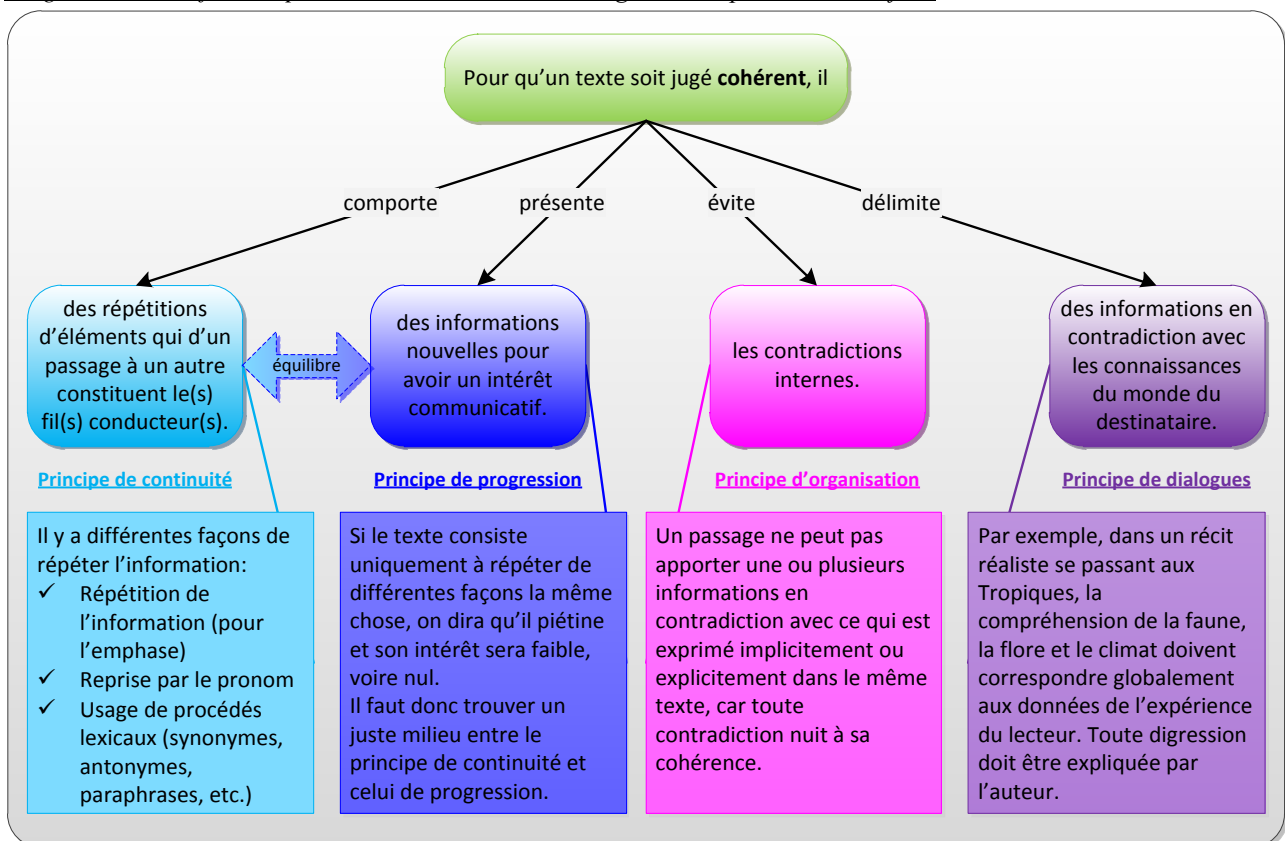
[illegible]

Pour qu'un texte soit jugé **cohérent**, il

comporte

présente

évite

délimite

des répétitions d'éléments qui d'un passage à un autre constituent le(s) fil(s) conducteur(s).

équilibre

des informations nouvelles pour avoir un intérêt communicatif.

les contradictions internes.

des informations en contradiction avec les connaissances du monde du destinataire.

Principe de continuité

Principe de progression

Principe d'organisation

Principe de dialogues

Il y a différentes façons de répéter l'information:
✓ Répétition de l'information (pour l'emphase)
✓ Reprise par le pronom
✓ Usage de procédés lexicaux (synonymes, antonymes, paraphrases, etc.)

Si le texte consiste uniquement à répéter de différentes façons la même chose, on dira qu'il piétine et son intérêt sera faible, voire nul.
Il faut donc trouver un juste milieu entre le principe de continuité et celui de progression.

Un passage ne peut pas apporter une ou plusieurs informations en contradiction avec ce qui est exprimé implicitement ou explicitement dans le même texte, car toute contradiction nuit à sa cohérence.

Par exemple, dans un récit réaliste se passant aux Tropiques, la compréhension de la faune, la flore et le climat doivent correspondre globalement aux données de l'expérience du lecteur. Toute digression doit être expliquée par l'auteur.